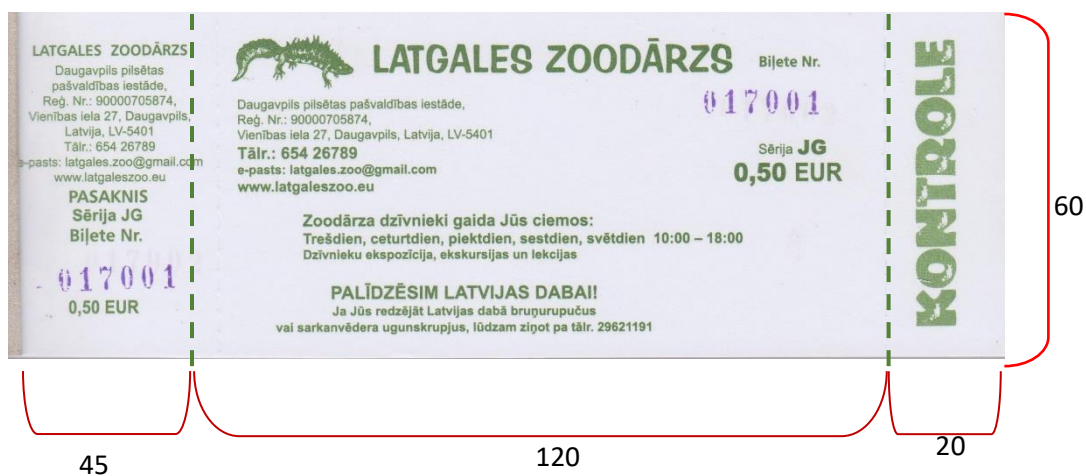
LATGALES ZOODĀRZS
Daugavpils pilsētas pašvaldības iestāde,
Reģ. Nr.: 90000705874,
Vienības iela 27, Daugavpils, Latvija, LV-5401
Tālr.: 654 26789
e-pasts: latgales.zoo@gmail.com
www.latgaleszoo.eu
PASAKNIS
Sērija JG
Biļete Nr.
017001
0,50 EUR

LATGALES ZOODĀRZS
Biļete Nr.
017001
Daugavpils pilsētas pašvaldības iestāde,
Reģ. Nr.: 90000705874,
Vienības iela 27, Daugavpils, Latvija, LV-5401
Tālr.: 654 26789
e-pasts: latgales.zoo@gmail.com
www.latgaleszoo.eu
Sērija JG
0,50 EUR

Zoodārza dzīvnieki gaida Jūs ciemos:
Trešdien, ceturtdien, piektdien, sestdien, svētdien 10:00 – 18:00
Dzīvnieku ekspozīcija, ekskursijas un lekcijas

PALĪDZĒSIM LATVIJAS DABAI!
Ja Jūs redzējāt Latvijas dabā bruņurupučus
vai sarkanvēdera ugunskrupjus, lūdzam ziņot pa tālr. 29621191

KONTROLE

60
45
120
20